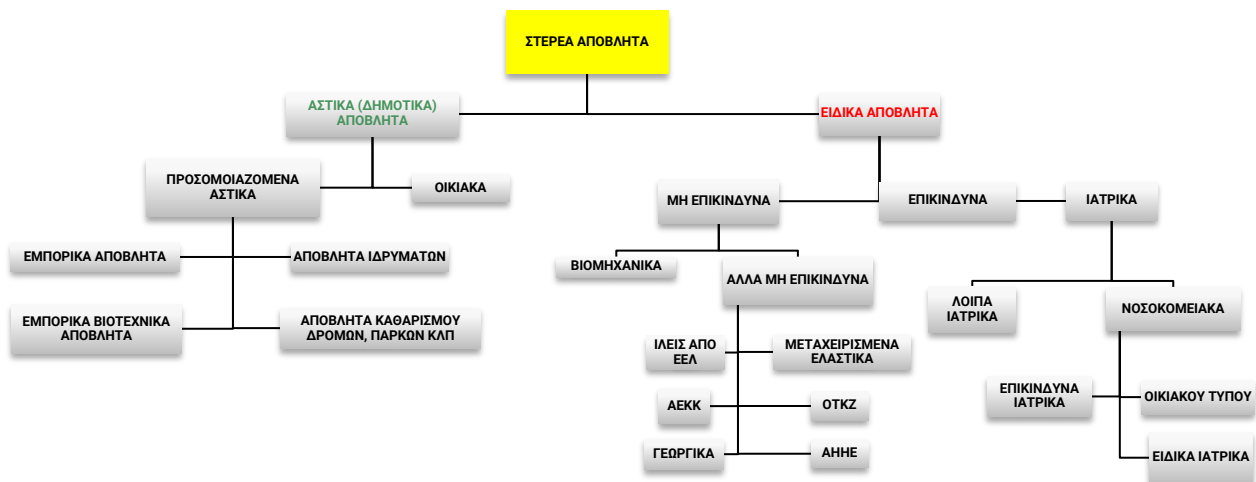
ΣΤΕΡΕΑ ΑΠΟΒΛΗΤΑ

ΑΣΤΙΚΑ (ΔΗΜΟΤΙΚΑ) ΑΠΟΒΛΗΤΑ

ΕΙΔΙΚΑ ΑΠΟΒΛΗΤΑ

ΠΡΟΣΟΜΟΙΑΖΟΜΕΝΑ ΑΣΤΙΚΑ

ΟΙΚΙΑΚΑ

ΕΜΠΟΡΙΚΑ ΑΠΟΒΛΗΤΑ

ΑΠΟΒΛΗΤΑ ΙΔΡΥΜΑΤΩΝ

ΕΜΠΟΡΙΚΑ ΒΙΟΤΕΧΝΙΚΑ ΑΠΟΒΛΗΤΑ

ΑΠΟΒΛΗΤΑ ΚΑΘΑΡΙΣΜΟΥ ΔΡΟΜΩΝ, ΠΑΡΚΩΝ ΚΛΠ

ΜΗ ΕΠΙΚΙΝΔΥΝΑ

ΕΠΙΚΙΝΔΥΝΑ

ΙΑΤΡΙΚΑ

ΒΙΟΜΗΧΑΝΙΚΑ

ΑΛΛΑ ΜΗ ΕΠΙΚΙΝΔΥΝΑ

ΙΛΕΙΣ ΑΠΟ ΕΕΛ

ΜΕΤΑΧΕΙΡΙΣΜΕΝΑ ΕΛΑΣΤΙΚΑ

ΑΕΚΚ

ΟΤΚΖ

ΓΕΩΡΓΙΚΑ

ΑΗΗΕ

ΛΟΙΠΑ ΙΑΤΡΙΚΑ

ΝΟΣΟΚΟΜΕΙΑΚΑ

ΕΠΙΚΙΝΔΥΝΑ ΙΑΤΡΙΚΑ

ΟΙΚΙΑΚΟΥ ΤΥΠΟΥ

ΕΙΔΙΚΑ ΙΑΤΡΙΚΑ